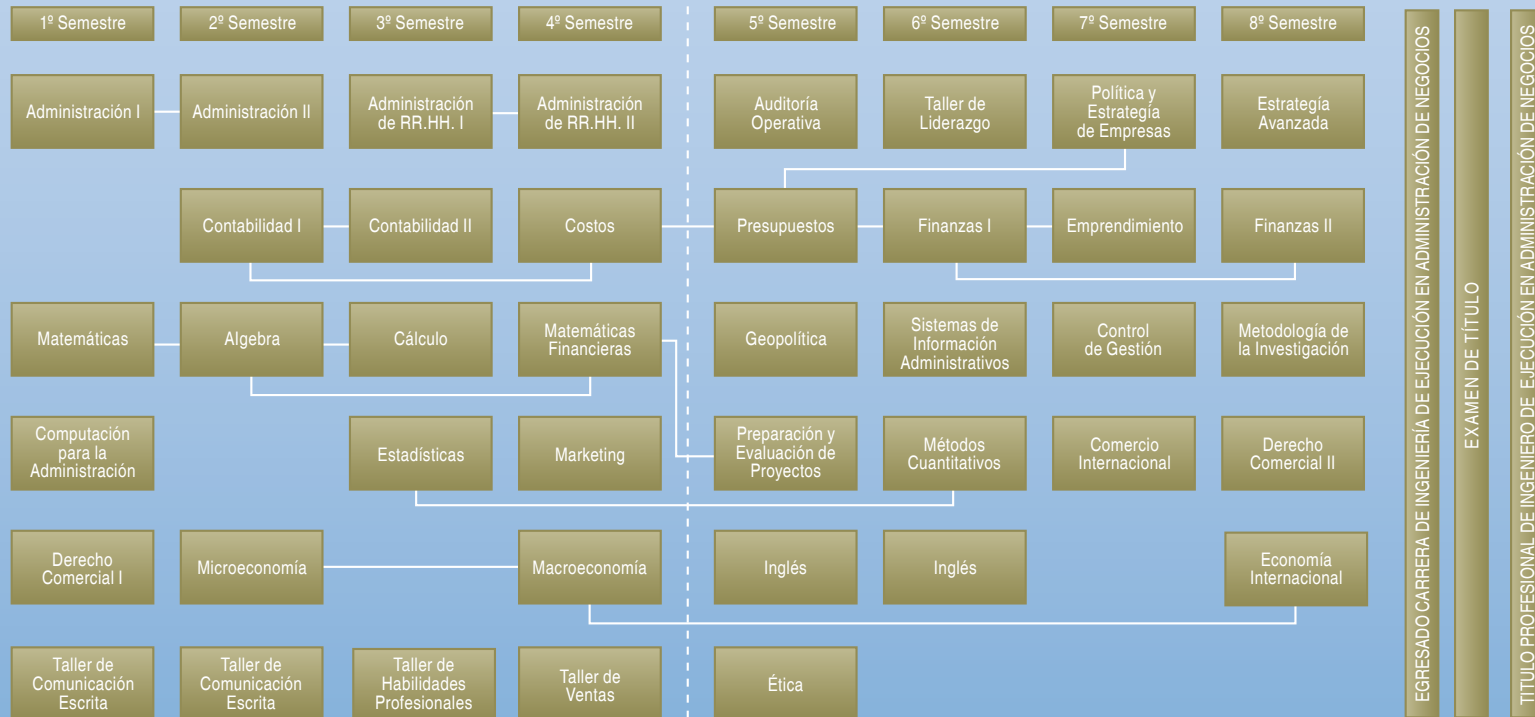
| 1º Semestre | 2º Semestre | 3º Semestre | 4º Semestre | 5º Semestre | 6º Semestre | 7º Semestre | 8º Semestre |
|---|---|---|---|---|---|---|---|
| Administración I | Administración II | Administración de RR.HH. I | Administración de RR.HH. II | Auditoría Operativa | Taller de Liderazgo | Política y Estrategia de Empresas | Estrategía Avanzada |
| | Contabilidad I | Contabilidad II | Costos | Presupuestos | Finanzas I | Emprendimiento | Finanzas II |
| Matemáticas | Algebra | Cálculo | Matemáticas Financieras | Geopolítica | Sistemas de Información Administrativos | Control de Gestión | Metodología de la Investigación |
| Computación para la Administración | | Estadísticas | Marketing | Preparación y Evaluación de Proyectos | Métodos Cuantitativos | Comercio Internacional | Derecho Comercial II |
| Derecho Comercial I | Microeconomía | | Macroeconomía | Inglés | Inglés | | Economía Internacional |
| Taller de Comunicación Escrita | Taller de Comunicación Escrita | Taller de Habilidades Profesionales | Taller de Ventas | Ética | | | |

EGRESADO CARRERA DE INGENIERÍA DE EJECUCIÓN EN ADMINISTRACIÓN DE NEGOCIOS

EXAMEN DE TÍTULO

TITULO PROFESIONAL DE INGENIERO DE EJECUCIÓN EN ADMINISTRACIÓN DE NEGOCIOS